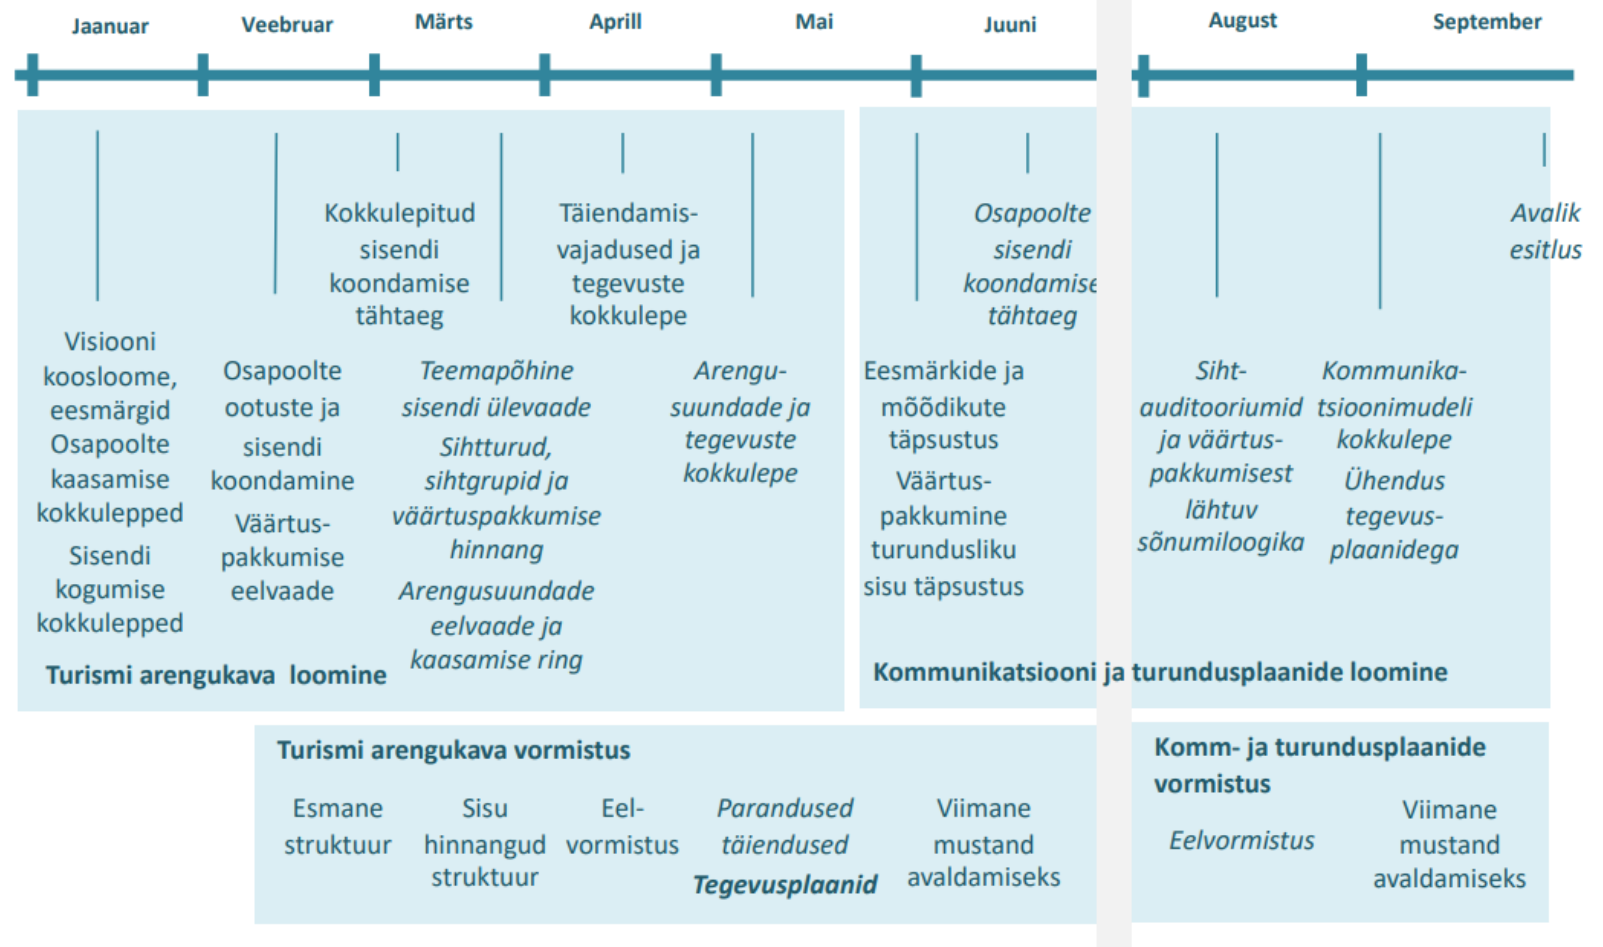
Jaanuar Veebruar Märts Aprill Mai Juuni August September

Kokkulepitud sisendi koondamise tähtaeg

Täiendamisvajadused ja tegevuste kokkulepe

Osapoolte sisendi koondamise tähtaeg

Avalik esitlus

Visiooni koosloome, eesmärgid
Osapoolte kaasamise kokkulepped
Sisendi kogumise kokkulepped

Osapoolte ootuste ja sisendi koondamine
Väärtuspakkumise eelvaade

Teemapõhine sisendi ülevaade
Sihtturud, sihtgrupid ja väärtuspakkumise hinnang
Arengusuundade eelvaade ja kaasamise ring

Arengusuundade ja tegevuste kokkulepe

Eesmärkide ja mõõdikute täpsustus
Väärtuspakkumine turundusliku sisu täpsustus

Sihtauditooriumid ja väärtuspakkumisest lähtuv sõnumiloogika

Kommunikatsioonimudeli kokkulepe
Ühendus tegevusplaanidega

Turismi arengukava loomine

Kommunikatsiooni ja turundusplaanide loomine

Turismi arengukava vormistus

Esmane struktuur

Sisu hinnangud struktuur

Eelvormistus

Parandused täiendused
Tegevusplaanid

Viimane mustand avaldamiseks

Komm- ja turundusplaanide vormistus

Eelvormistus

Viimane mustand avaldamiseks